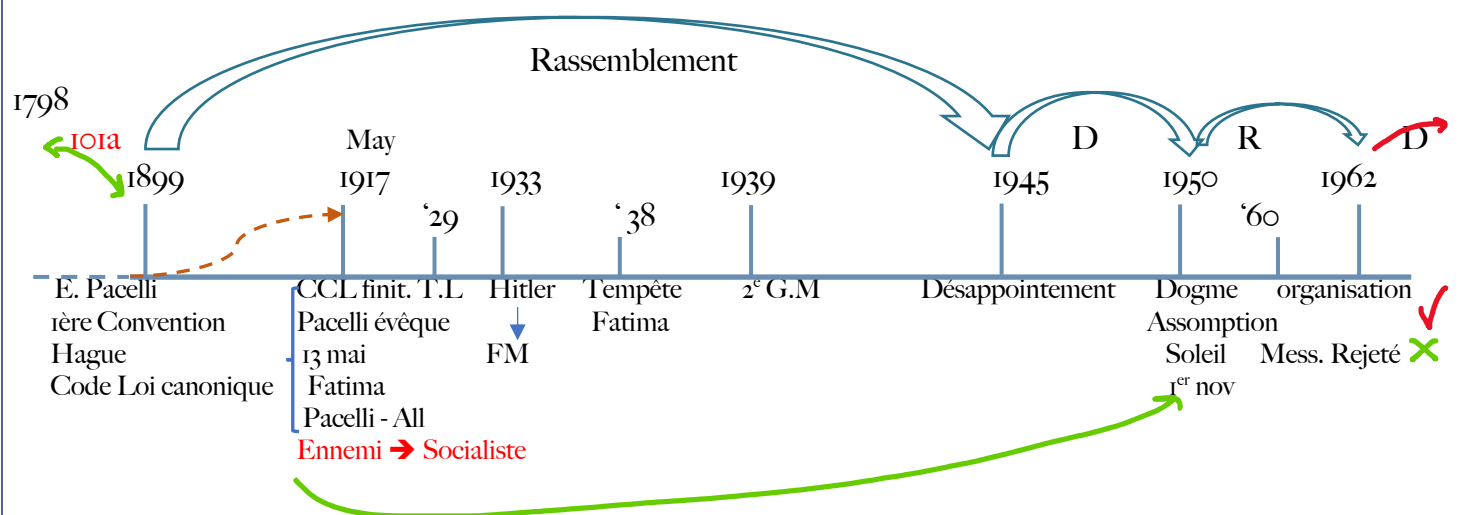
Rassemblement

1798

101a

May

D

R

D

1899

1917

1933

1939

1945

1950

1962

'29

'38

'60

E. Pacelli
1ère Convention
Hague
Code Loi canonique

CCL finit. T.L
Pacelli évêque
13 mai
Fatima
Pacelli - All

Ennemi ➔ Socialiste

Hitler
↓
FM

Tempête
Fatima

$2^e$ G.M

Désappointement

Dogme
Assomption
Soleil
$1^{er}$ nov

organisation

Mess. Rejeté